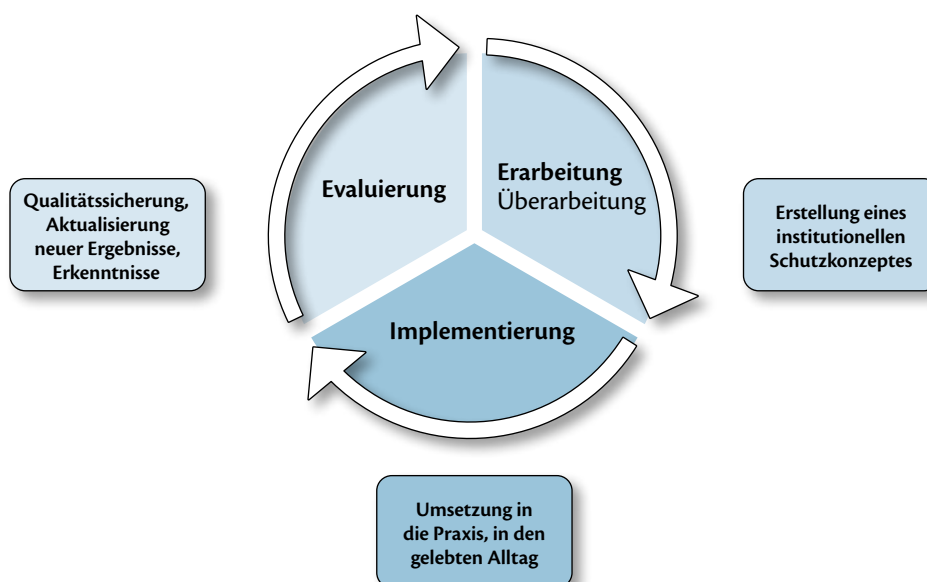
Qualitätssicherung, Aktualisierung neuer Ergebnisse, Erkenntnisse

Evaluierung

Erarbeitung
Überarbeitung

Erstellung eines institutionellen Schutzkonzeptes

Implementierung

Umsetzung in die Praxis, in den gelebten Alltag